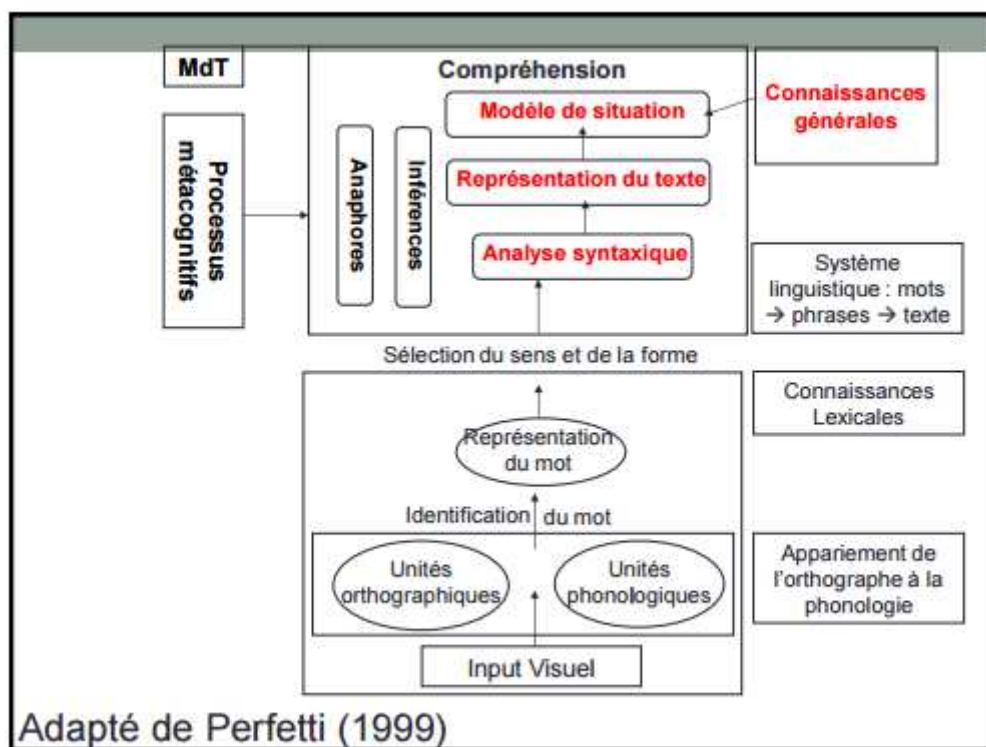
MdT

Processus métacognitifs

Compréhension

Anaphores

Inférences

Modèle de situation

Représentation du texte

Analyse syntaxique

Connaissances générales

Système linguistique : mots → phrases → texte

Sélection du sens et de la forme

Connaissances Lexicales

Représentation du mot

Identification du mot

Unités orthographiques

Unités phonologiques

Appariement de l'orthographe à la phonologie

Input Visuel

Adapté de Perfetti (1999)